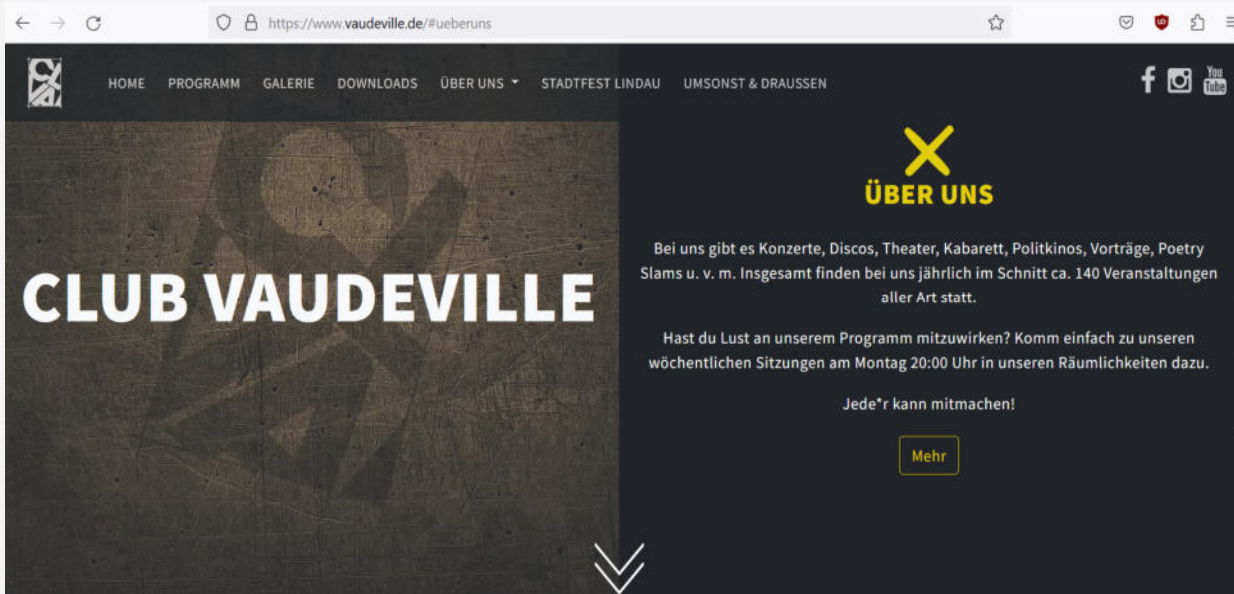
https://www.vaudeville.de/#ueberuns

HOME PROGRAMM GALERIE DOWNLOADS ÜBER UNS STADTFEST LINDAU UMSONST & DRAUSSEN

You Tube

CLUB VAUDEVILLE

ÜBER UNS

Bei uns gibt es Konzerte, Discos, Theater, Kabarett, Politkinos, Vorträge, Poetry Slams u. v. m. Insgesamt finden bei uns jährlich im Schnitt ca. 140 Veranstaltungen aller Art statt.

Hast du Lust an unserem Programm mitzuwirken? Komm einfach zu unseren wöchentlichen Sitzungen am Montag 20:00 Uhr in unseren Räumlichkeiten dazu.

Jede*r kann mitmachen!

Mehr